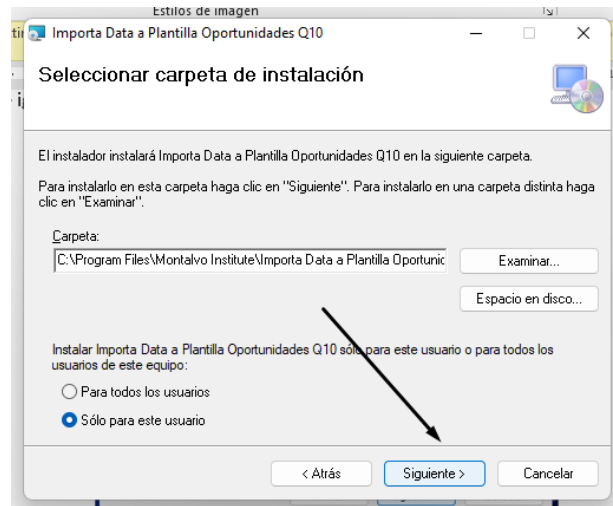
Estilos de imagen

Importa Data a Plantilla Oportunidades Q10

Seleccionar carpeta de instalación

El instalador instalará Importa Data a Plantilla Oportunidades Q10 en la siguiente carpeta.

Para instalarlo en esta carpeta haga clic en "Siguiente". Para instalarlo en una carpeta distinta haga clic en "Examinar".

Carpeta:

C:\Program Files\Montalvo Institute\Importa Data a Plantilla Oportunic

Examinar...

Espacio en disco...

Instalar Importa Data a Plantilla Oportunidades Q10 sólo para este usuario o para todos los usuarios de este equipo:

Para todos los usuarios

Sólo para este usuario

< Atrás

Siguiente >

Cancelar